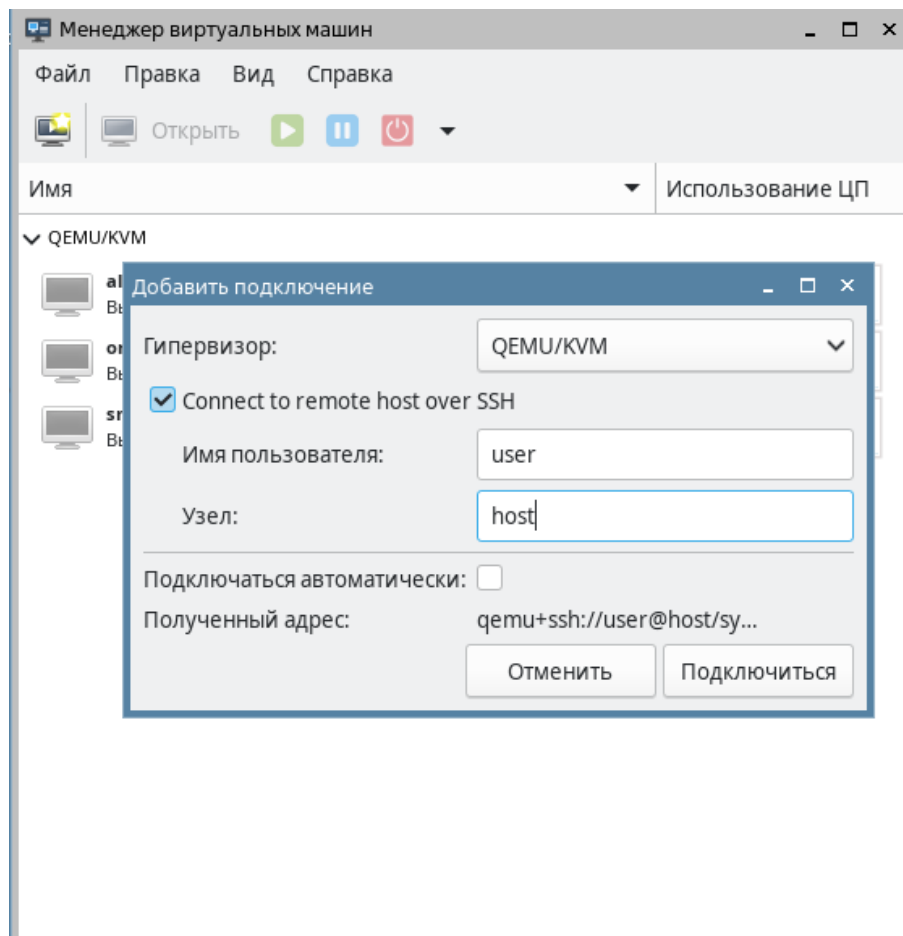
Менеджер виртуальных машин

Файл Правка Вид Справка

Открыть

Имя

Использование ЦП

QEMU/KVM

al
Вы

or
Вы

sr
Вы

Добавить подключение

Гипервизор: QEMU/KVM

Connect to remote host over SSH

Имя пользователя: user

Узел: host

Подключаться автоматически:

Полученный адрес: qemu+ssh://user@host/sy...

Отменить

Подключиться